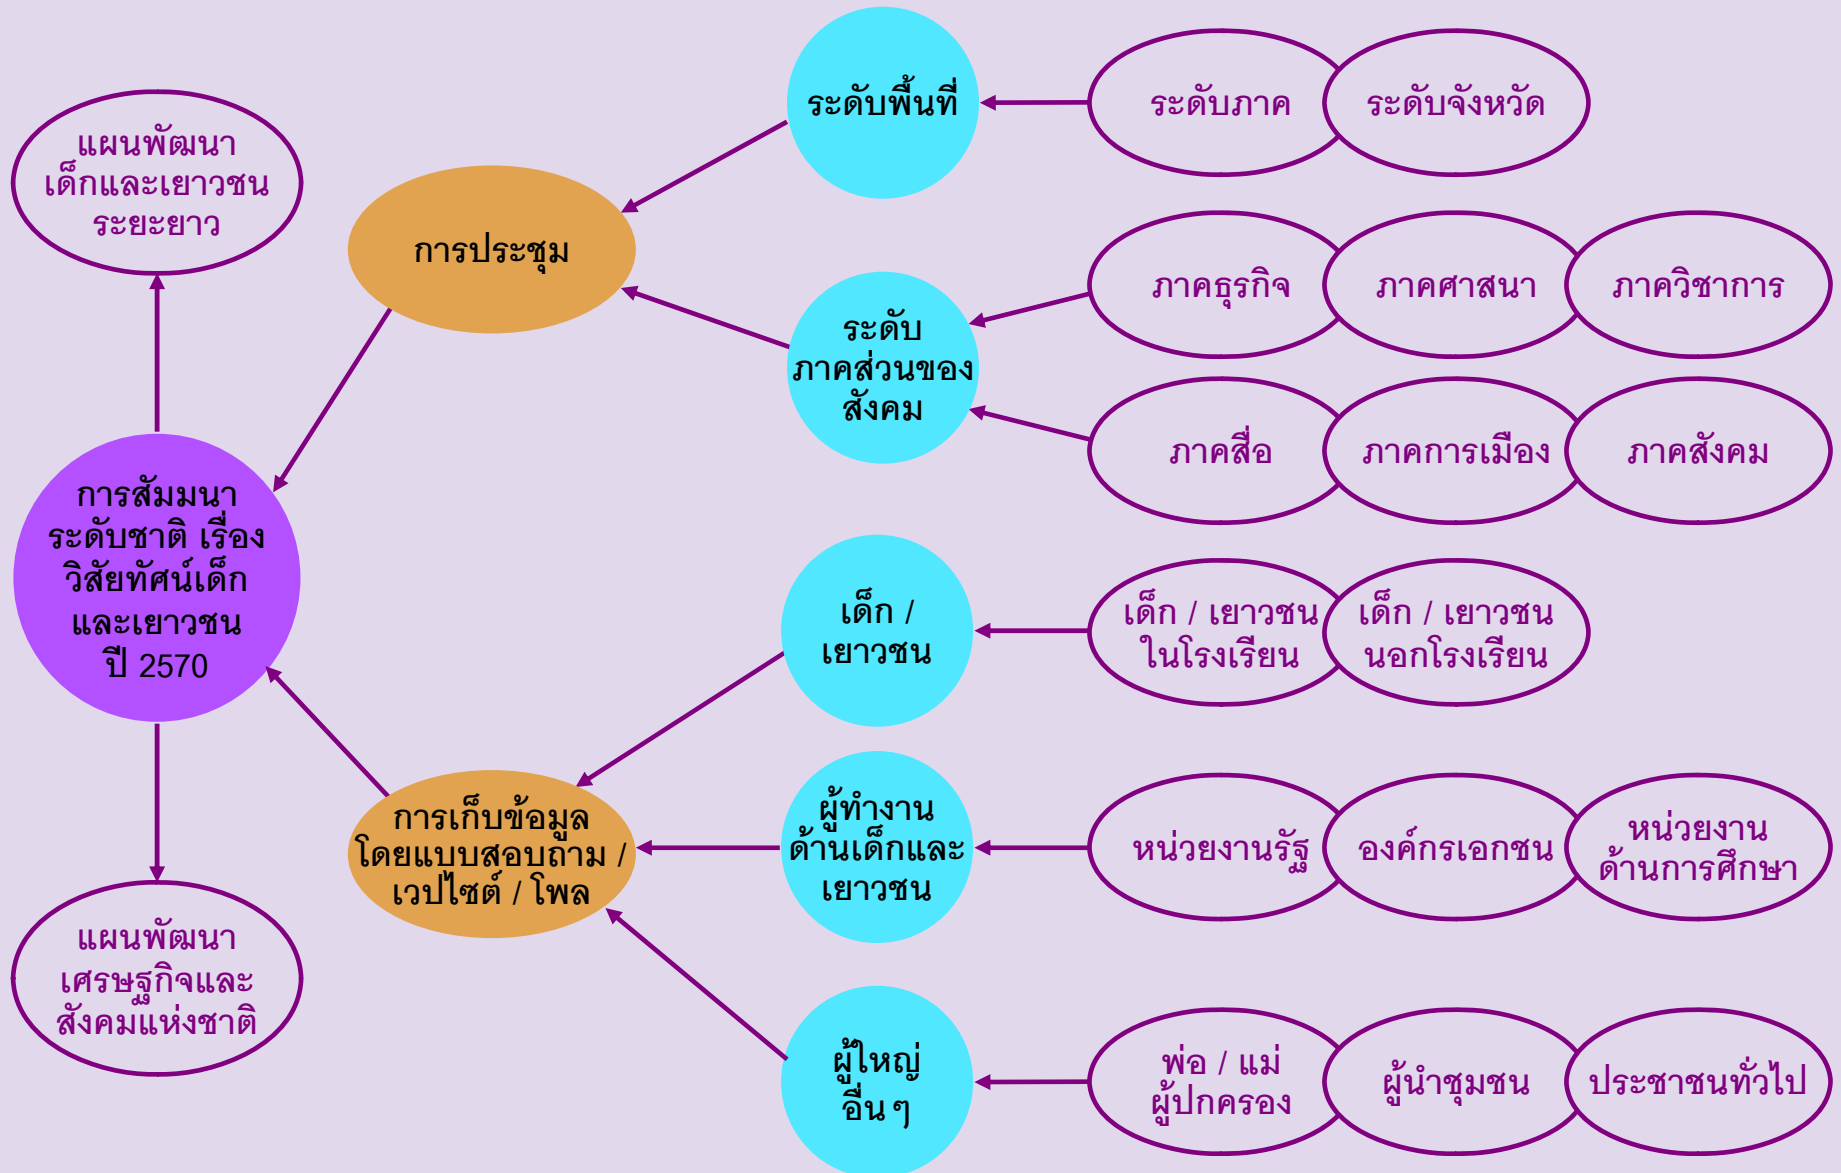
แผนพัฒนา เด็กและเยาวชน ระยะยาว

การประชุม

ระดับพื้นที่

ระดับภาค

ระดับจังหวัด

ระดับ ภาคส่วนของ สังคม

ภาคธุรกิจ

ภาคศาสนา

ภาควิชาการ

ภาคสื่อ

ภาคการเมือง

ภาคสังคม

การสัมมนา ระดับชาติ เรื่อง วิสัยทัศน์เด็ก และเยาวชน ปี 2570

เด็ก / เยาวชน

เด็ก / เยาวชน ในโรงเรียน

เด็ก / เยาวชน นอกโรงเรียน

การเก็บข้อมูล โดยแบบสอบถาม / เวปไซต์ / โพล

ผู้ทำงาน ด้านเด็กและ เยาวชน

หน่วยงานรัฐ

องค์กรเอกชน

หน่วยงาน ด้านการศึกษา

แผนพัฒนา เศรษฐกิจและ สังคมแห่งชาติ

ผู้ใหญ่ อื่น ๆ

พ่อ / แม่ ผู้ปกครอง

ผู้นำชุมชน

ประชาชนทั่วไป